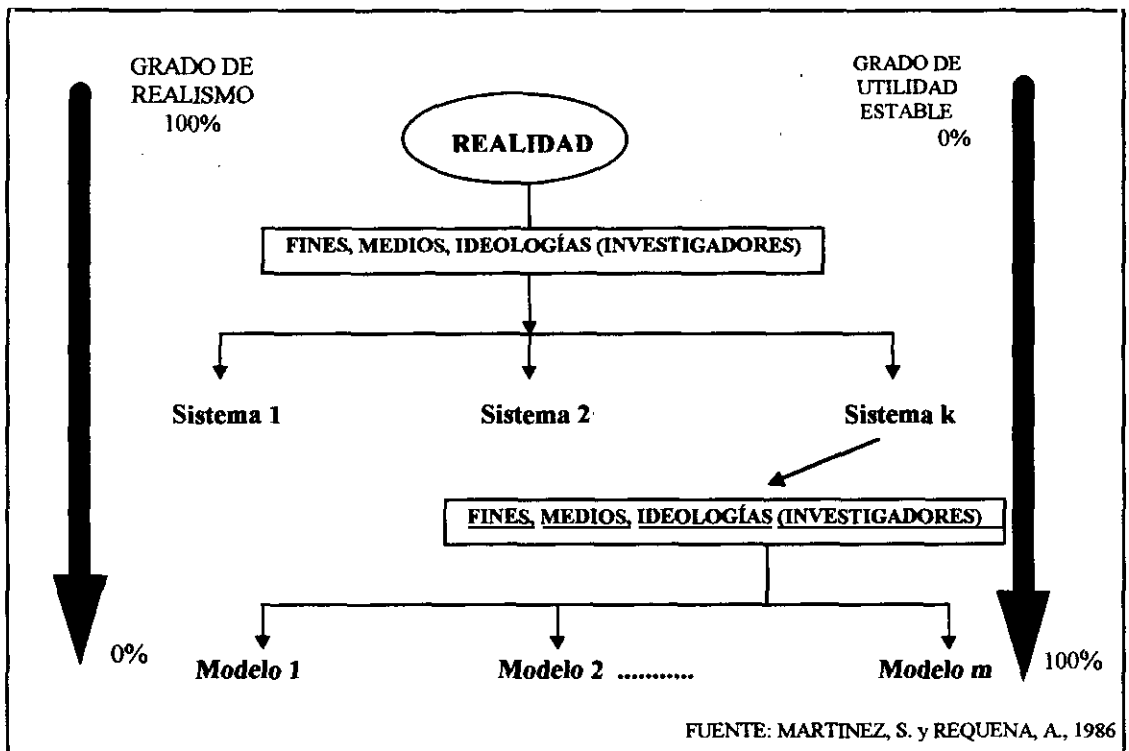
GRADO DE REALISMO 100%

GRADO DE UTILIDAD ESTABLE 0%

REALIDAD

FINES, MEDIOS, IDEOLOGÍAS (INVESTIGADORES)

Sistema 1

Sistema 2

Sistema k

FINES, MEDIOS, IDEOLOGÍAS (INVESTIGADORES)

0%

Modelo 1

Modelo 2 ..........

Modelo m

100%

FUENTE: MARTINEZ, S. y REQUENA, A., 1986